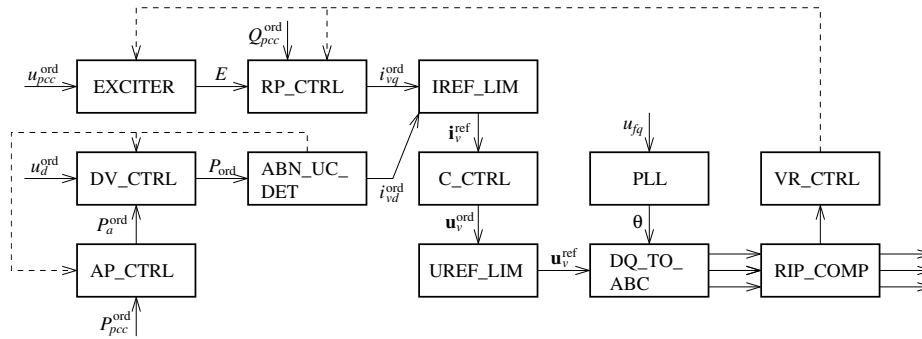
$Q_{pcc}^{\text{ord}}$

$u_{pcc}^{\text{ord}}$

EXCITER

$E$

RP_CTRL

$i_{vq}^{\text{ord}}$

IREF_LIM

$\mathbf{i}_v^{\text{ref}}$

$u_d^{\text{ord}}$

DV_CTRL

$P_{\text{ord}}$

ABN_UC_DET

$i_{vd}^{\text{ord}}$

C_CTRL

$u_{fq}$

PLL

VR_CTRL

$P_a^{\text{ord}}$

$\mathbf{u}_v^{\text{ord}}$

$\theta$

AP_CTRL

UREF_LIM

$\mathbf{u}_v^{\text{ref}}$

DQ_TO_ABC

RIP_COMP

$P_{pcc}^{\text{ord}}$